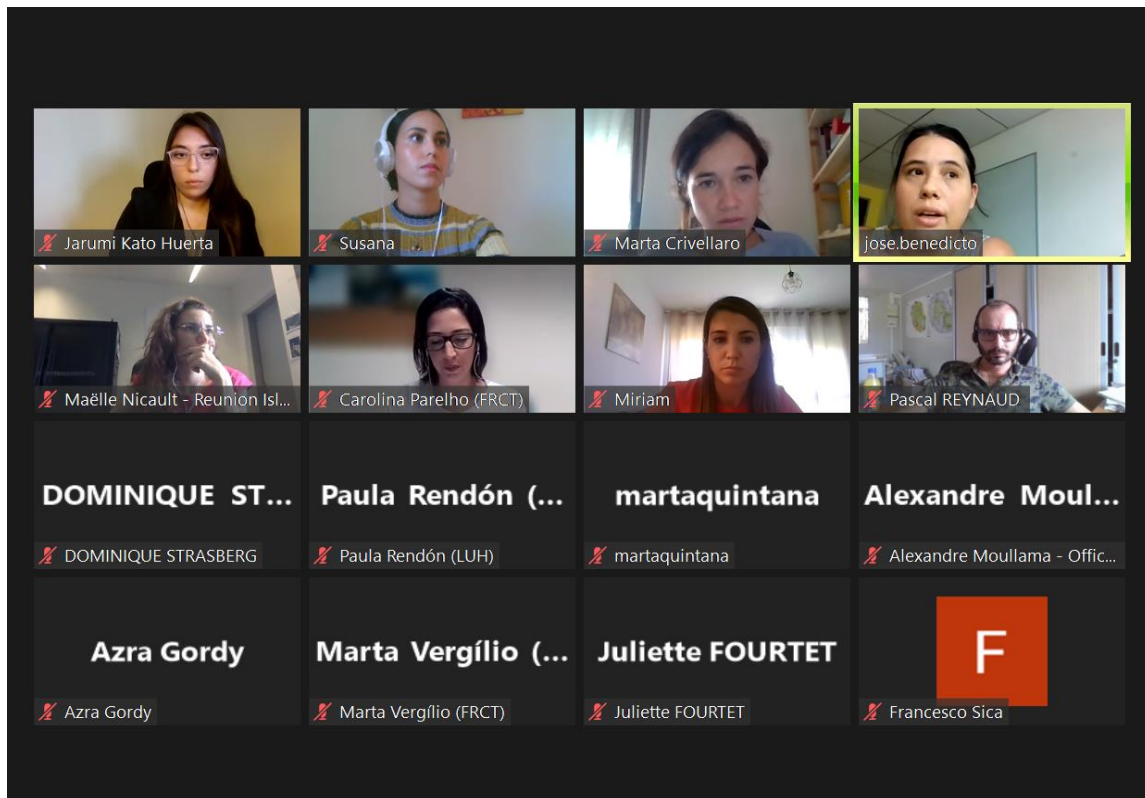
Jarumi Kato Huerta

Susana

Marta Crivellaro

jose.benedicto

Maëlle Nicault - Reunion Isl...

Carolina Parelho (FRCT)

Miriam

Pascal REYNAUD

DOMINIQUE ST...

DOMINIQUE STRASBERG

Paula Rendón (...

Paula Rendón (LUH)

martaquintana

martaquintana

Alexandre Moul...

Alexandre Moullama - Offic...

Azra Gordy

Azra Gordy

Marta Vergílio (...

Marta Vergílio (FRCT)

Juliette FOURTET

Juliette FOURTET

F

Francesco Sica